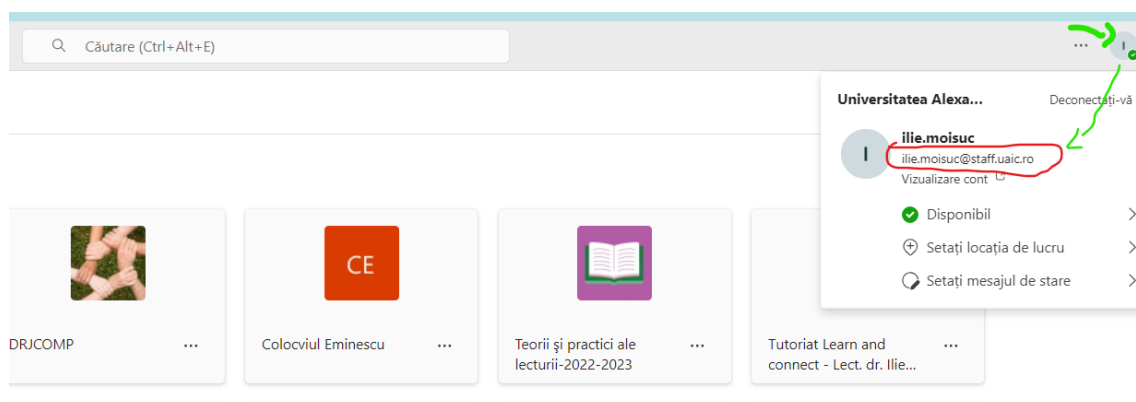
Căutare (Ctrl+Alt+E)

...

I

Universitatea Alexa...

Deconectați-vă

I

ilie.moisuc

ilie.moisuc@staff.uaic.ro

Vizualizare cont

Disponibil

Setați locația de lucru

Setați mesajul de stare

DRJCOMP

...

CE

Colocviul Eminescu

...

Teorii și practici ale lecturii-2022-2023

...

Tutoriat Learn and connect - Lect. dr. Ilie...

...